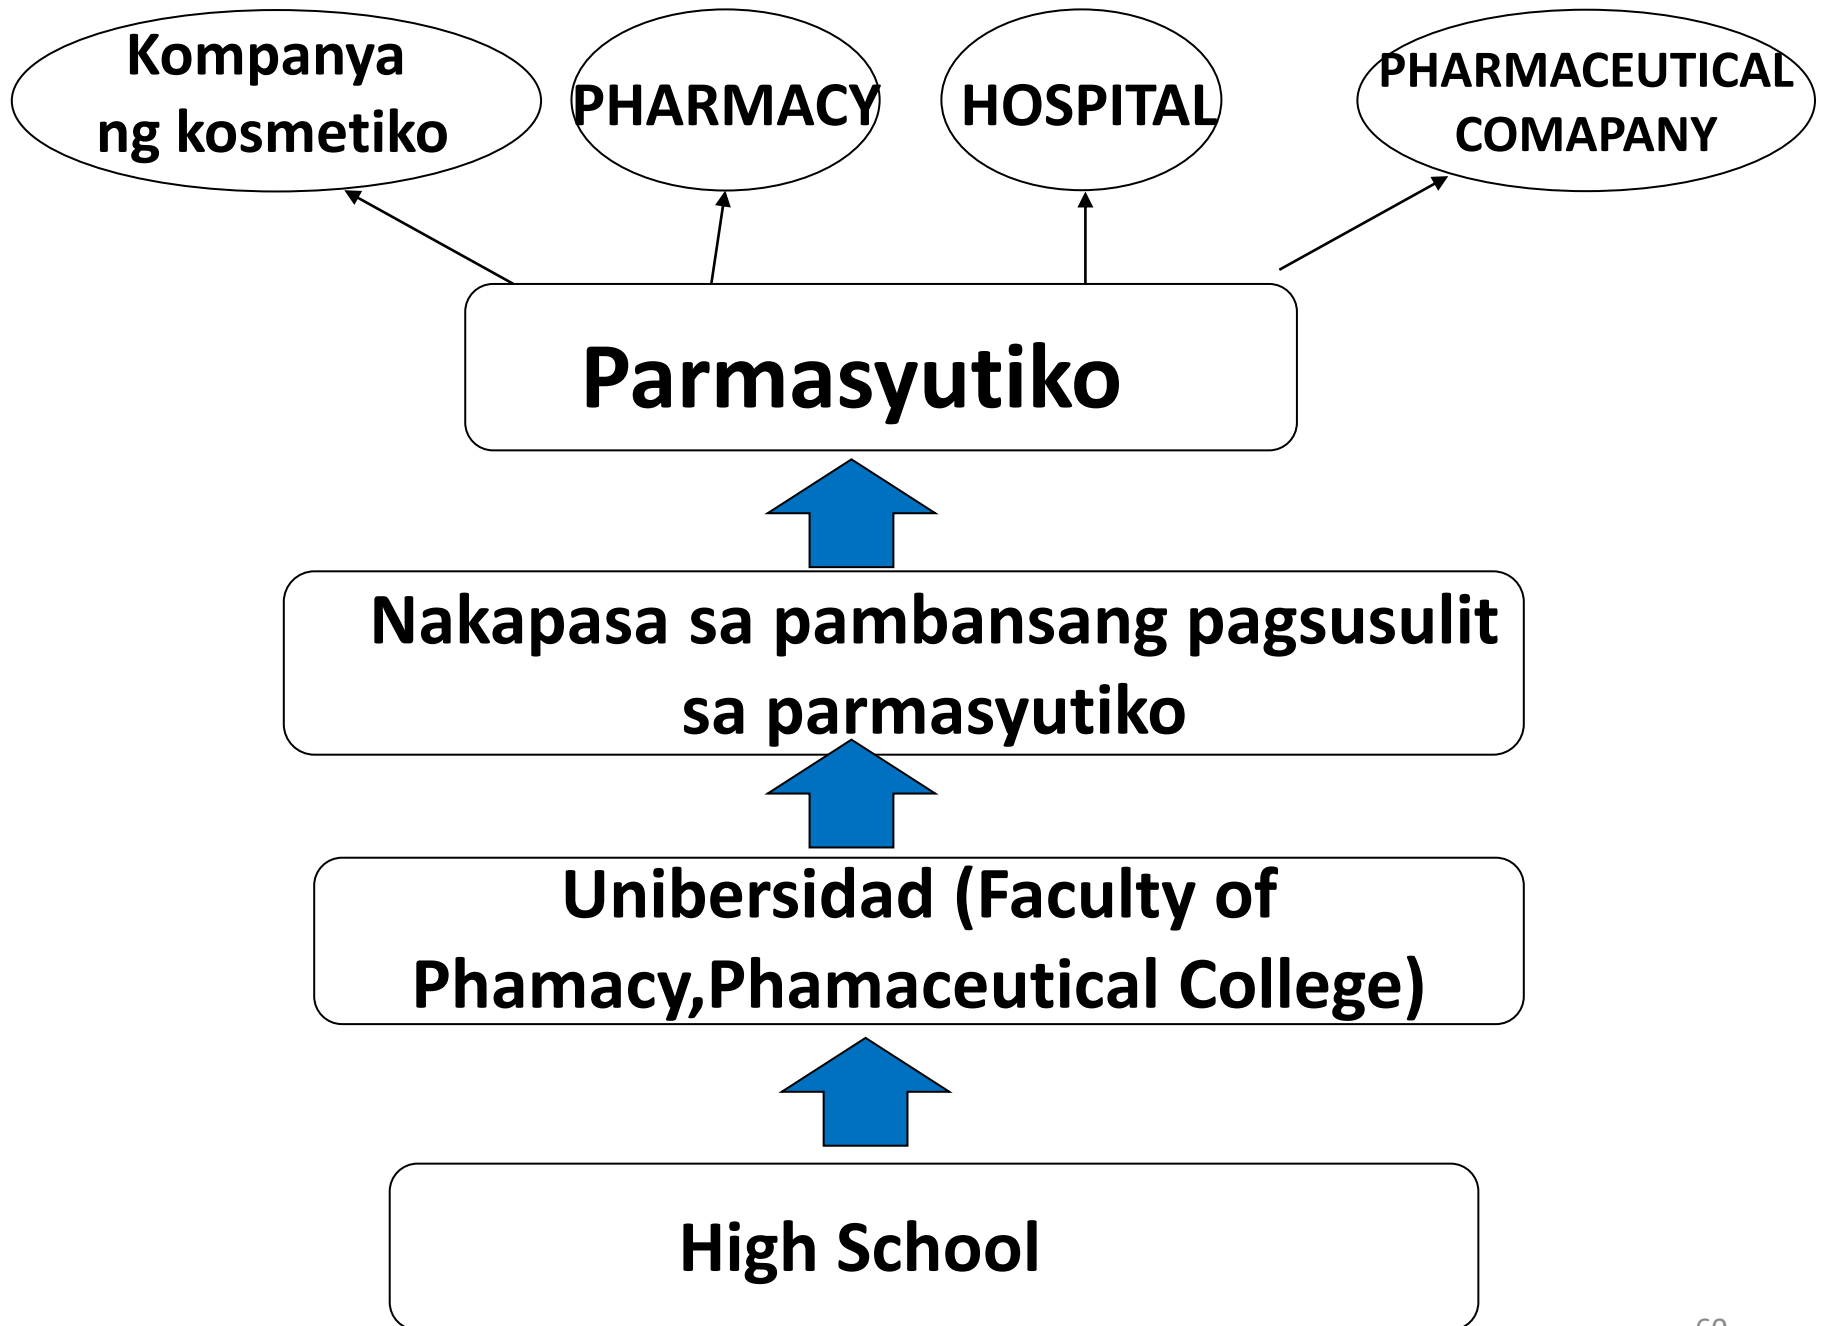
Kompanya ng kosmetiko

PHARMACY

HOSPITAL

PHARMACEUTICAL COMAPANY

Parmasyutiko

Nakapasa sa pambansang pagsusulit sa parmasyutiko

Unibersidad (Faculty of Phamacy,Phamaceutical College)

High School

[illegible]